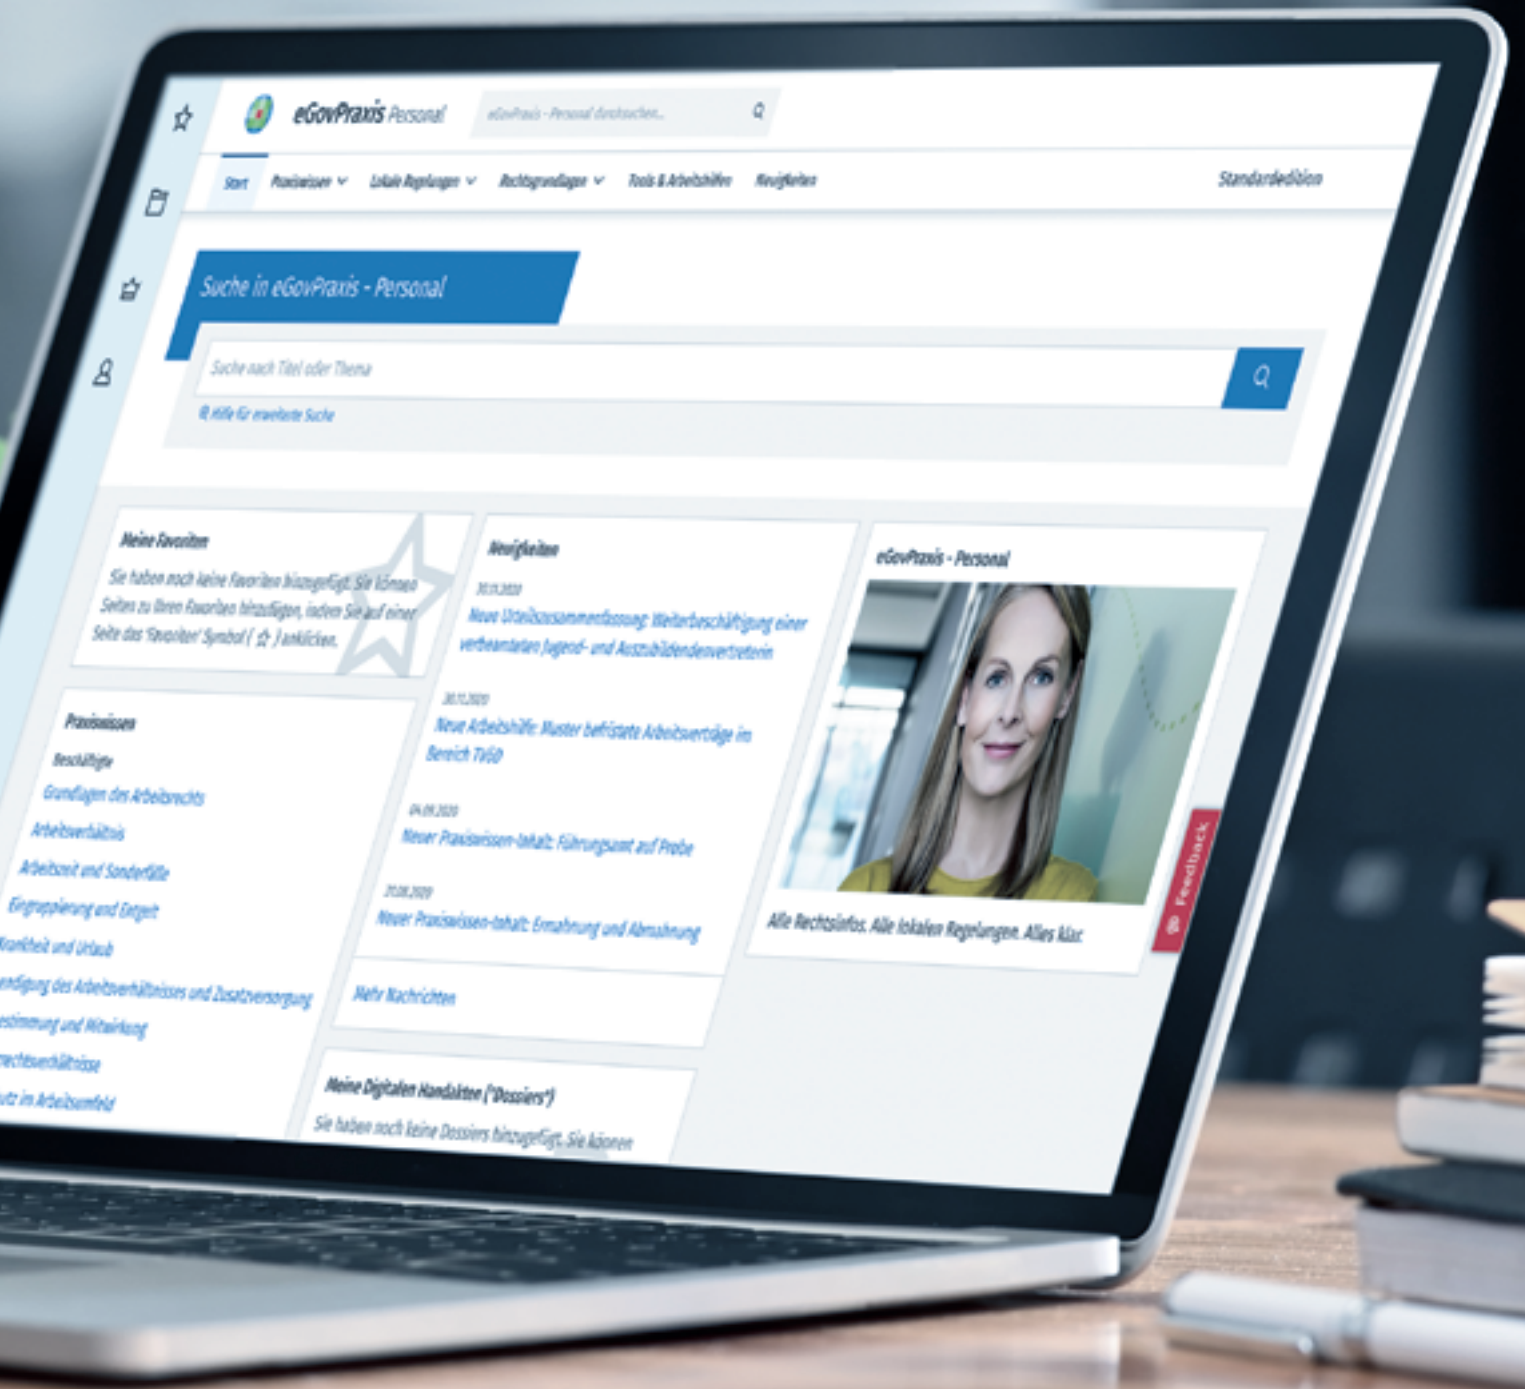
eGovPraxis Personal

eGovPraxis - Personal durchsuchen...

Start Praxiswissen Lokale Regelungen Rechtsgrundlagen Tools & Arbeitshilfen Neuigkeiten

Standardedition

Suche in eGovPraxis - Personal

Suche nach Titel oder Thema

Hilfe für erweiterte Suche

Meine Favoriten

Sie haben noch keine Favoriten hinzugefügt. Sie können Seiten zu Ihren Favoriten hinzufügen, indem Sie auf einer Seite das 'Favoriten' Symbol ( ☆ ) anklicken.

Praxiswissen

Beschäftigte

Grundlagen des Arbeitsrechts

Arbeitsverhältnis

Arbeitszeit und Sonderfälle

Eingruppierung und Entgelt

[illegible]rankheit und Urlaub

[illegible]endigung des Arbeitsverhältnisses und Zusatzversorgung

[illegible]estimmung und Mitwirkung

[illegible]rechtsverhältnisse

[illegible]utz im Arbeitsumfeld

Neuigkeiten

30.11.2020

Neue Urteilszusammenfassung: Weiterbeschäftigung einer verbeamteten Jugend- und Auszubildendenvertreterin

30.10.2020

Neue Arbeitshilfe: Muster befristete Arbeitsverträge im Bereich TVöD

04.09.2020

Neuer Praxiswissen-Inhalt: Führungsamt auf Probe

20.08.2020

Neuer Praxiswissen-Inhalt: Ermahnung und Abmahnung

Mehr Nachrichten

Meine Digitalen Handakten ("Dossiers")

Sie haben noch keine Dossiers hinzugefügt. Sie können

eGovPraxis - Personal

Alle Rechtsinfos. Alle lokalen Regelungen. Alles klar.

Feedback